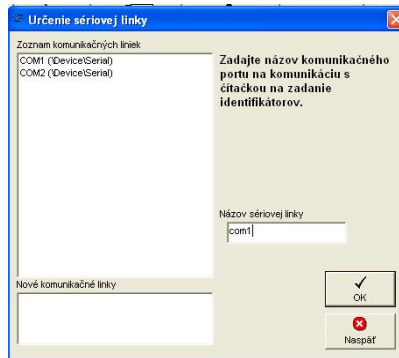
Určenie sériovej linky

Zoznam komunikačných liniek

COM1 (\Device\Serial)
COM2 (\Device\Serial)

Zadajte názov komunikačného portu na komunikáciu s čítačkou na zadanie identifikátorov.

Názov sériovej linky

com1

Nové komunikačné linky

OK

Naspäť